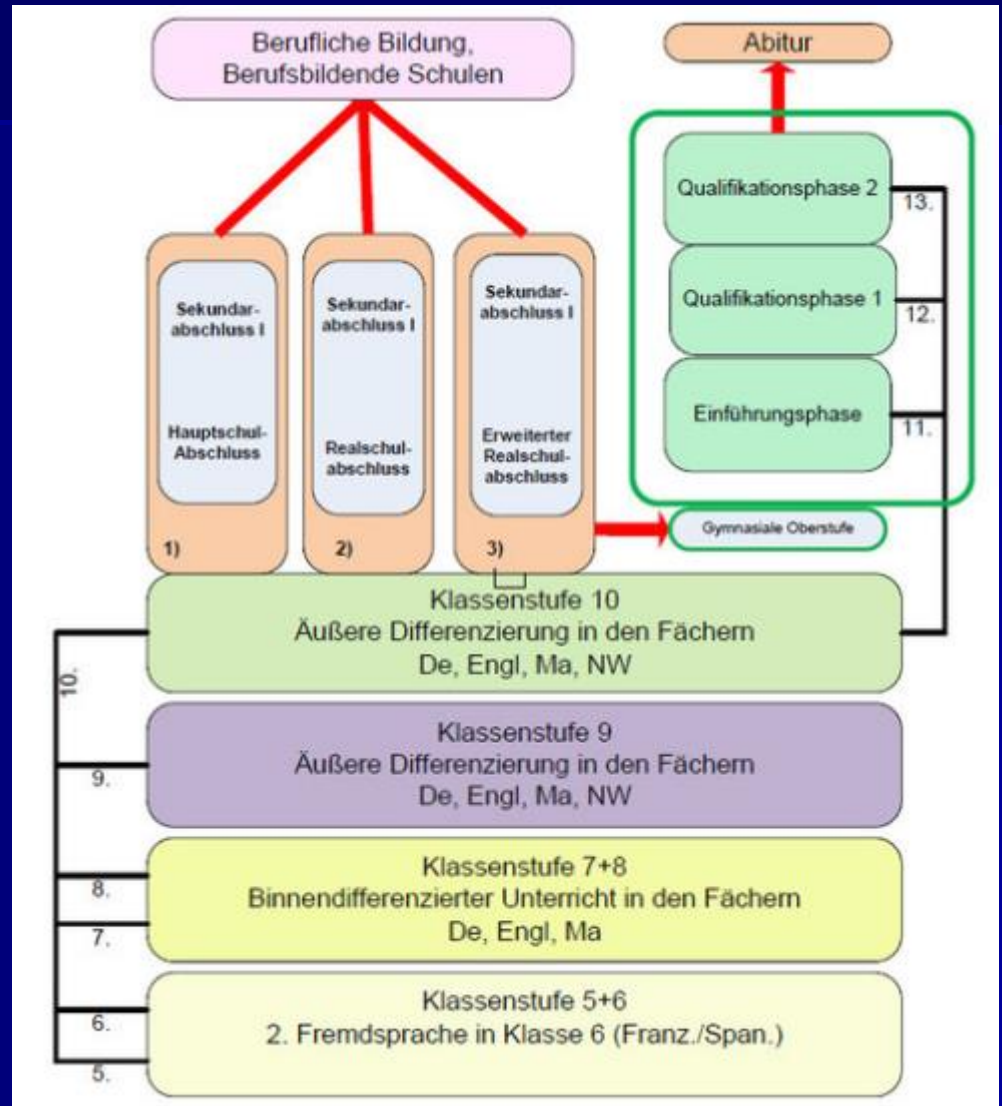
Berufliche Bildung, Berufsbildende Schulen

Abitur

Qualifikationsphase 2

13.

Qualifikationsphase 1

12.

Einführungsphase

11.

Sekundarabschluss I

Hauptschul-Abschluss

1)

Sekundarabschluss I

Realschulabschluss

2)

Sekundarabschluss I

Erweiterter Realschulabschluss

3)

Gymnasiale Oberstufe

Klassenstufe 10
Äußere Differenzierung in den Fächern
De, Engl, Ma, NW

10.

Klassenstufe 9
Äußere Differenzierung in den Fächern
De, Engl, Ma, NW

9.

Klassenstufe 7+8
Binnendifferenzierter Unterricht in den Fächern
De, Engl, Ma

8.

7.

Klassenstufe 5+6
2. Fremdsprache in Klasse 6 (Franz./Span.)

6.

5.